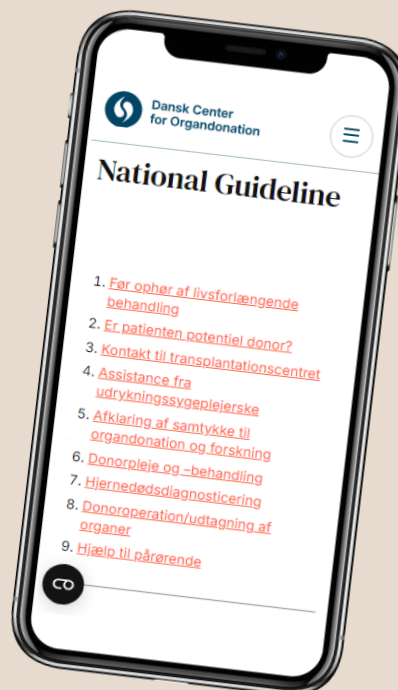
Dansk Center for Organdonation

National Guideline

1. Før ophør af livsforlængende behandling
2. Er patienten potentiel donor?
3. Kontakt til transplantationscentret
4. Assistance fra udrykningssygeplejerske
5. Afklaring af samtykke til organdonation og forskning
6. Donorpleje og –behandling
7. Hjernedødsdiagnosticering
8. Donoroperation/udtagning af organer
9. Hjælp til pårørende